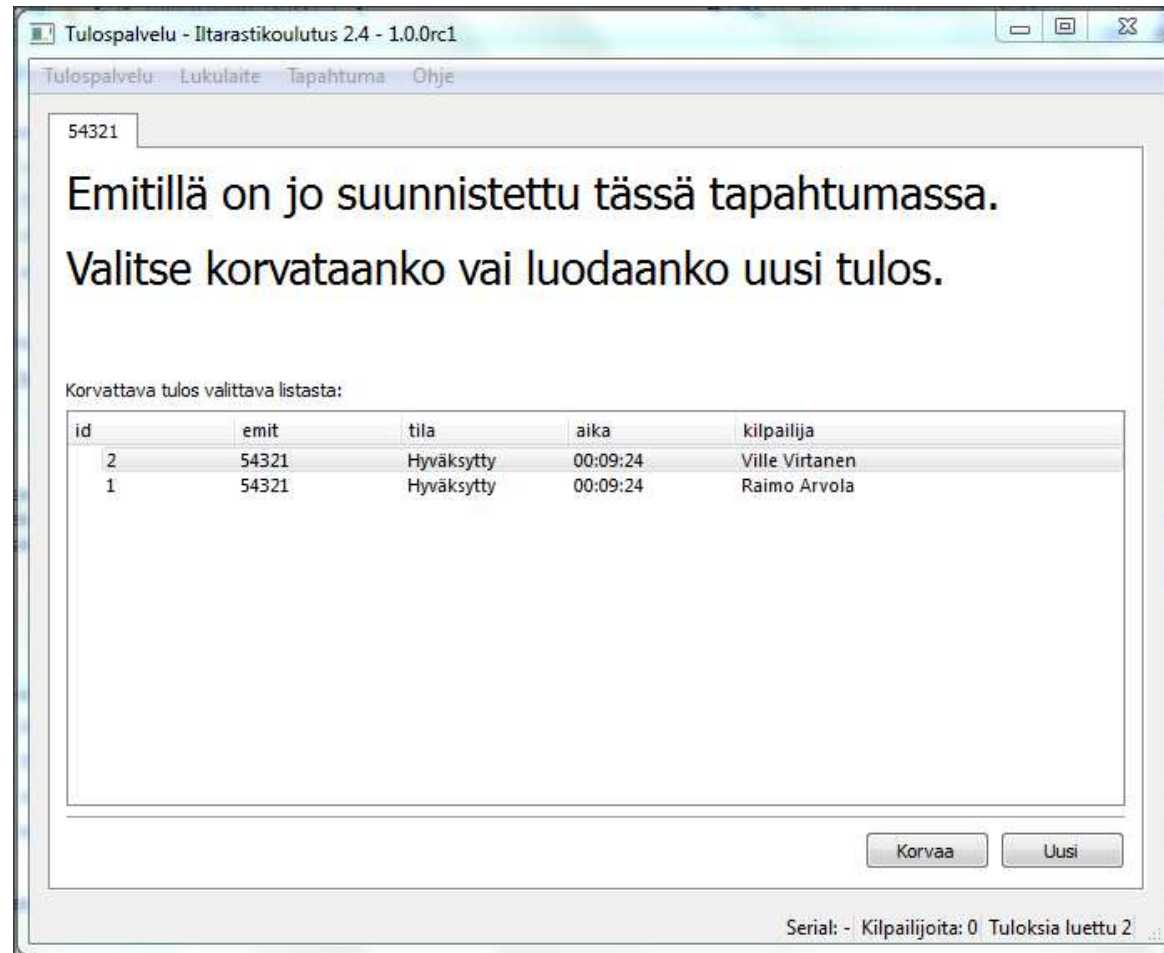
Tulospalvelu - Iltarastikoulutus 2.4 - 1.0.0rc1

Tulospalvelu Lukulaite Tapahtuma Ohje

54321

Emitillä on jo suunnistettu tässä tapahtumassa.

Valitse korvataanko vai luodaanko uusi tulos.

Korvattava tulos valittava listasta:

| id | emit | tila | aika | kilpailija |
|---|---|---|---|---|
| 2 | 54321 | Hyväksytty | 00:09:24 | Ville Virtanen |
| 1 | 54321 | Hyväksytty | 00:09:24 | Raimo Arvola |

Korvaa Uusi

Serial: - Kilpailijoita: 0 Tuloksia luettu 2